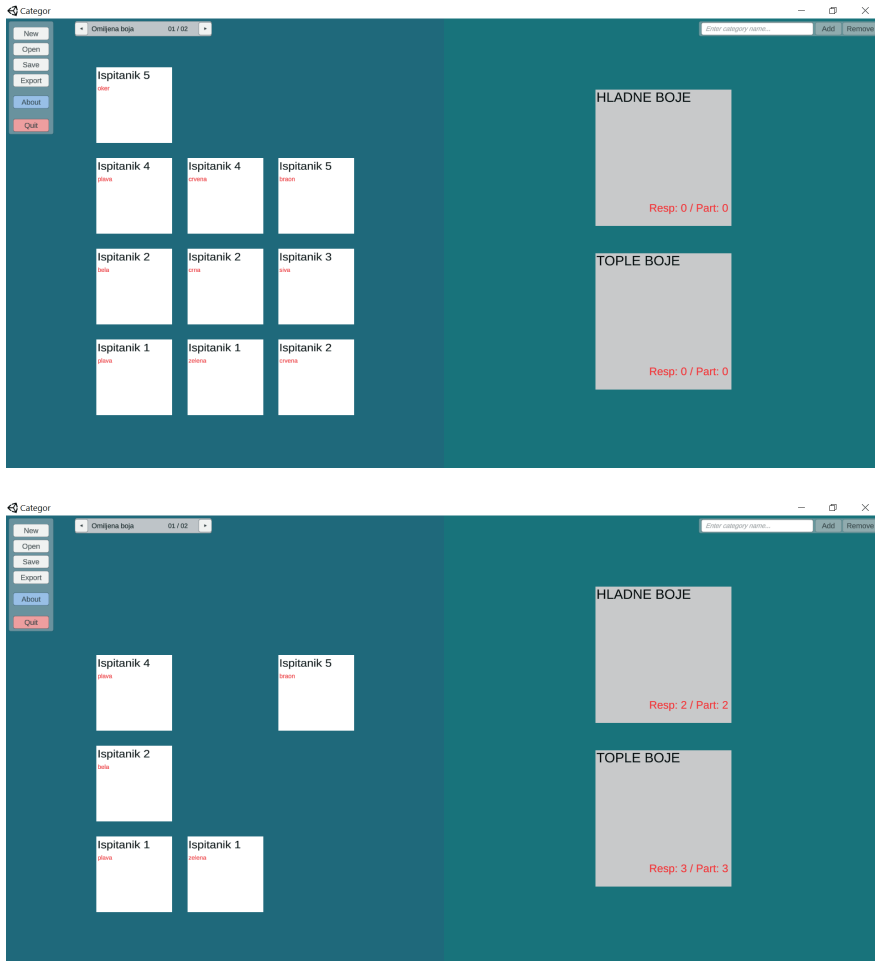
Categor

New
Open
Save
Export
About
Quit

◂ Omiljena boja 01 / 02 ▸

Enter category name... Add Remove

Ispitanik 5
oker

Ispitanik 4
plava

Ispitanik 4
crvena

Ispitanik 5
braon

Ispitanik 2
bela

Ispitanik 2
crna

Ispitanik 3
siva

Ispitanik 1
plava

Ispitanik 1
zelena

Ispitanik 2
crvena

HLADNE BOJE
Resp: 0 / Part: 0

TOPLE BOJE
Resp: 0 / Part: 0

Categor

New
Open
Save
Export
About
Quit

◂ Omiljena boja 01 / 02 ▸

Enter category name... Add Remove

Ispitanik 4
plava

Ispitanik 5
braon

Ispitanik 2
bela

Ispitanik 1
plava

Ispitanik 1
zelena

HLADNE BOJE
Resp: 2 / Part: 2

TOPLE BOJE
Resp: 3 / Part: 3